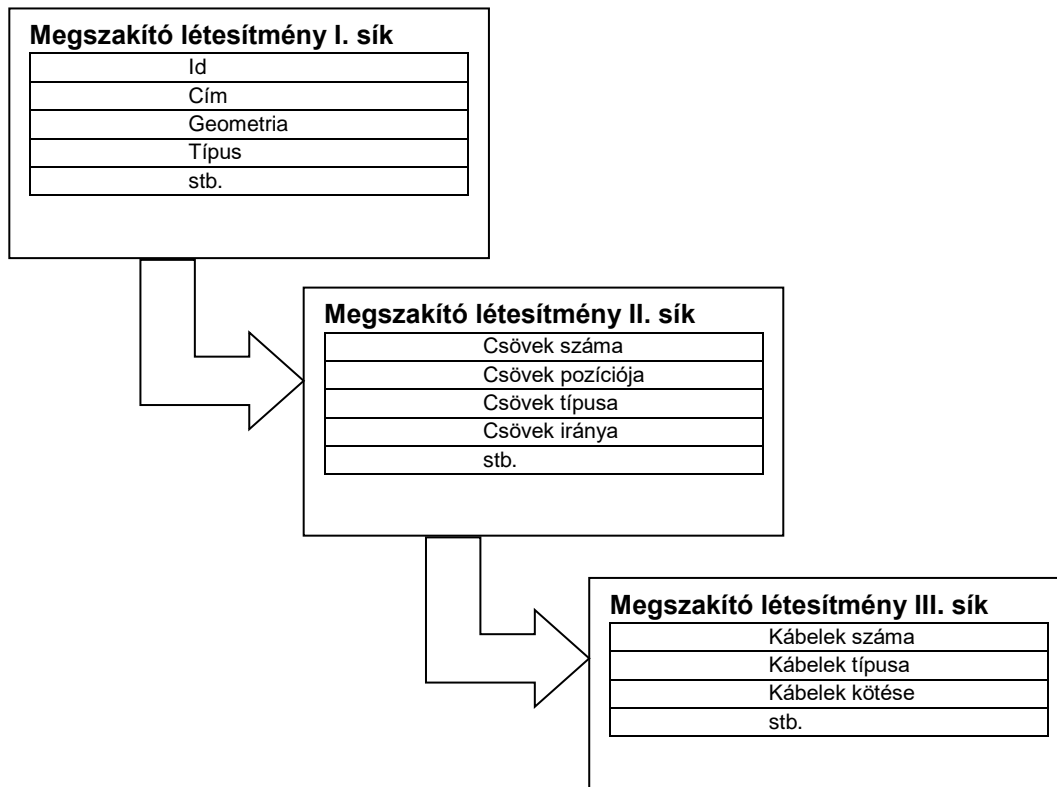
Megszakító létesítmény I. sík

| Id |
|---|
| Cím |
| Geometria |
| Típus |
| stb. |

Megszakító létesítmény II. sík

| Csövek száma |
|---|
| Csövek pozíciója |
| Csövek típusa |
| Csövek iránya |
| stb. |

Megszakító létesítmény III. sík

| Kábelek száma |
|---|
| Kábelek típusa |
| Kábelek kötése |
| stb. |